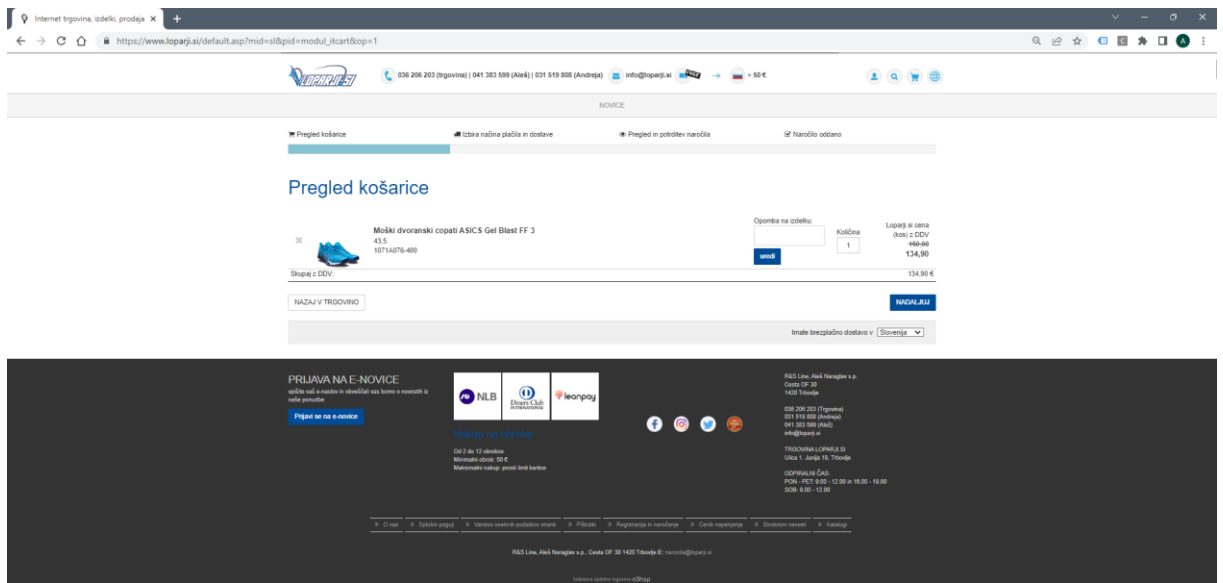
Internet trgovina, izdelki, prodaja ×

https://www.loparji.si/default.asp?mid=sl&pid=modul_itcart&op=1

LOPARJI.SI

036 206 203 (trgovina) | 041 383 599 (Aleš) | 031 519 808 (Andreja) info@loparji.si → > 50 €

NOVICE

Pregled košarice | Izbira načina plačila in dostave | Pregled in potrditev naročila | Naročilo oddano

Pregled košarice

×

Moški dvoranski copati ASICS Gel Blast FF 3
43,5
1071A076-400

Opomba na izdelku:

uredi

Količina
1

Loparji.si cena (kos) z DDV
150,00
134,90

Skupaj z DDV: 134,90 €

NAZAJ V TRGOVINO

NADALJUJ

Imate brezplačno dostavo v Slovenija

PRIJAVA NA E-NOVICE
vpišite vaš e-naslov in obveščali vas bomo o novostih iz naše ponudbe

Prijavi se na e-novice

NLB Diners Club International leanpay

Nakup na obroke

Od 2 do 12 obrokov
Minimalni obrok: 50 €
Maksimalni nakup: prosti limit kartice

R&S Line, Aleš Naraglav s.p.
Cesta OF 30
1420 Trbovlje

036 206 203 (Trgovina)
031 519 808 (Andreja)
041 383 599 (Aleš)
info@loparji.si

TRGOVINA LOPARJI.SI
Ulica 1. Junija 19, Trbovlje

ODPIRALNI ČAS:
PON - PET: 9.00 - 12.00 in 16.00 - 19.00
SOB: 9.00 - 12.00

> O nas > Splošni pogoji > Varstvo osebnih podatkov strank > Piškotki > Registracija in naročanje > Cenik napenjanja > Strokovni nasveti > Katalogi

R&S Line, Aleš Naraglav s.p., Cesta OF 30 1420 Trbovlje E: narocila@loparji.si

Izdelava spletne trgovine eShop